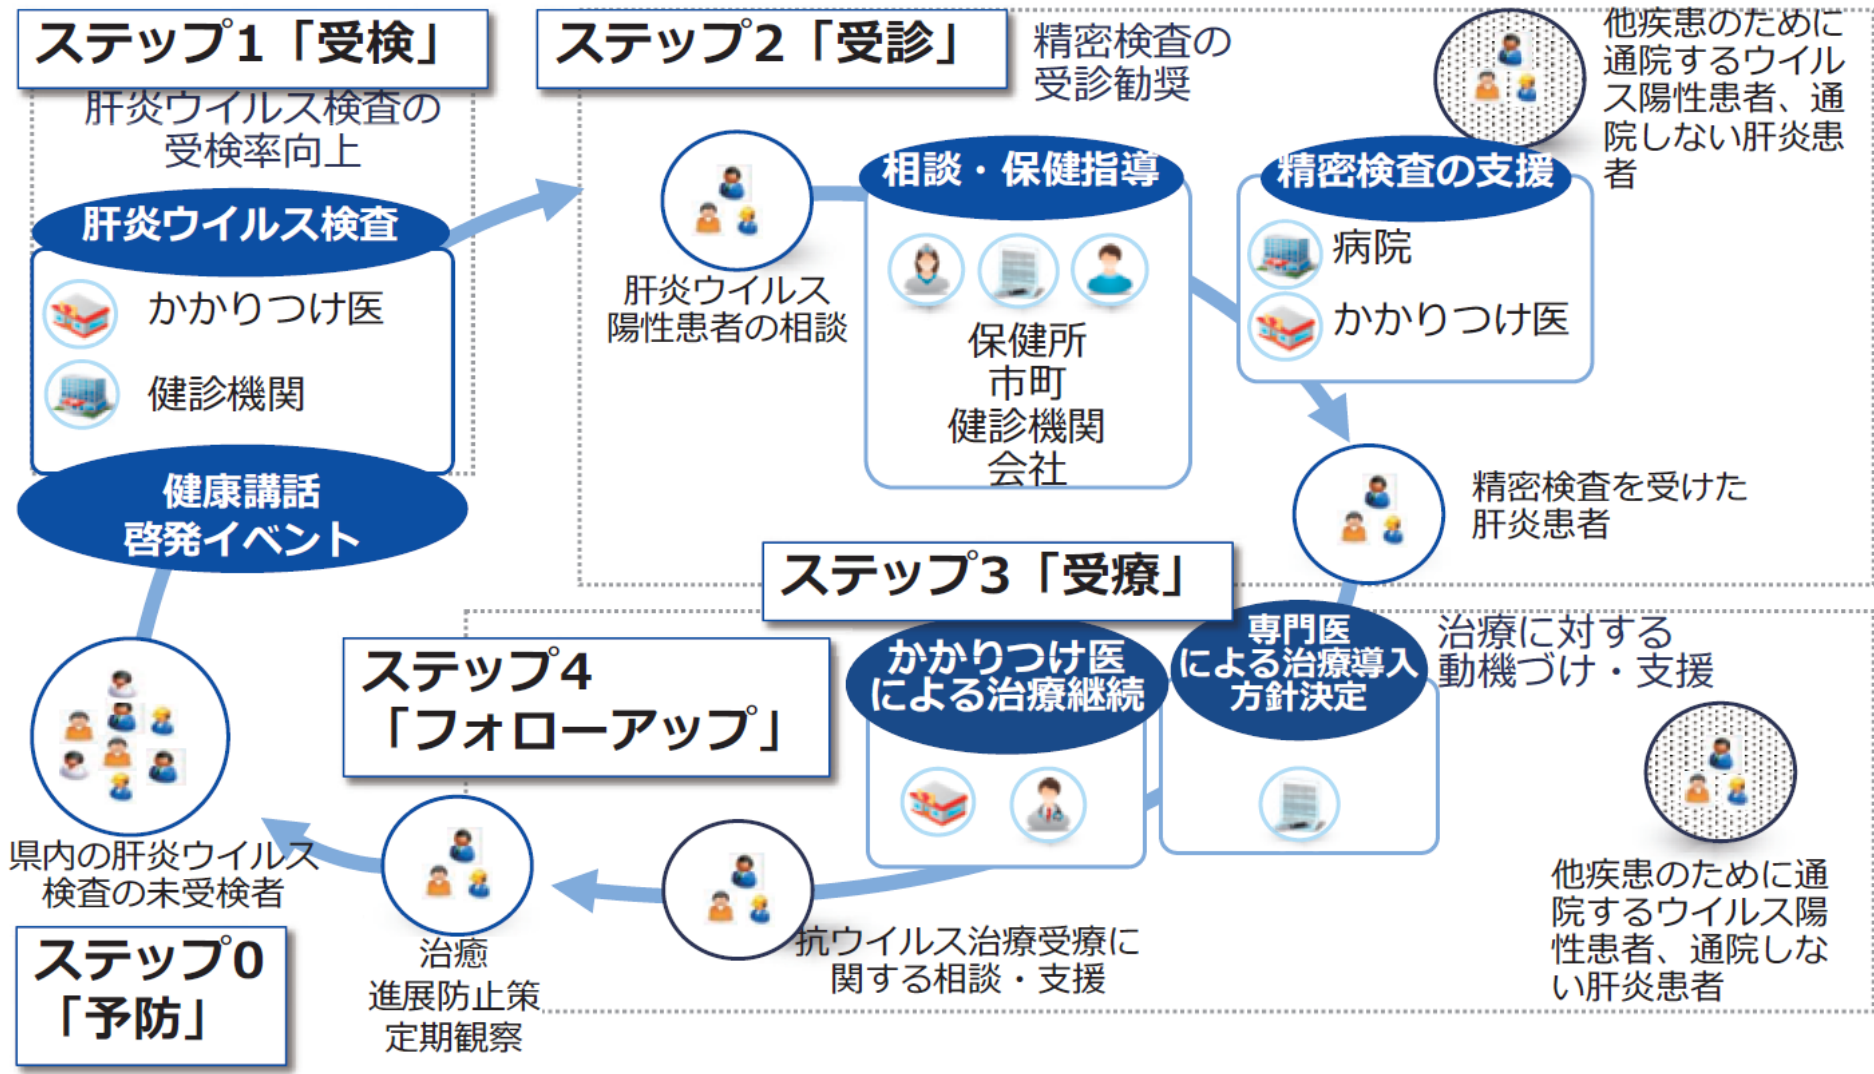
ステップ1「受検」

肝炎ウイルス検査の受検率向上

肝炎ウイルス検査

かかりつけ医

健診機関

健康講話
啓発イベント

ステップ2「受診」

精密検査の受診勧奨

肝炎ウイルス陽性患者の相談

相談・保健指導

保健所
市町
健診機関
会社

精密検査の支援

病院

かかりつけ医

他疾患のために通院するウイルス陽性患者、通院しない肝炎患者

精密検査を受けた肝炎患者

ステップ3「受療」

治療に対する動機づけ・支援

専門医による治療導入方針決定

かかりつけ医による治療継続

他疾患のために通院するウイルス陽性患者、通院しない肝炎患者

抗ウイルス治療受療に関する相談・支援

ステップ4「フォローアップ」

治癒
進展防止策
定期観察

県内の肝炎ウイルス検査の未受検者

ステップ0「予防」